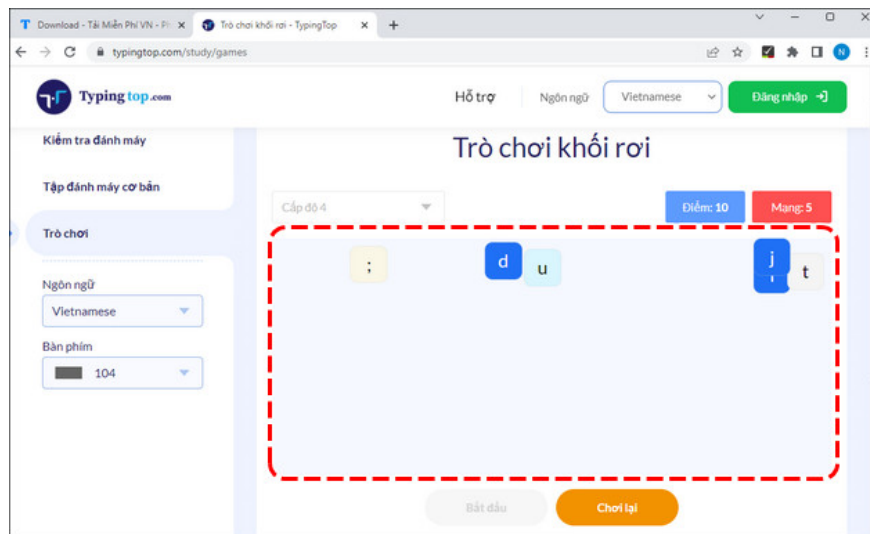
Download - Tải Miễn Phí VN - Ph ×
Trò chơi khối rơi - TypingTop ×
+

typingtop.com/study/games

Typing top.com

Hỗ trợ
Ngôn ngữ
Vietnamese
Đăng nhập

Kiểm tra đánh máy
Tập đánh máy cơ bản
Trò chơi

Ngôn ngữ
Vietnamese
Bàn phím
104

Trò chơi khối rơi

Cấp độ 4
Điểm: 10
Mạng: 5

;
d
u
j
t

Bắt đầu
Chơi lại